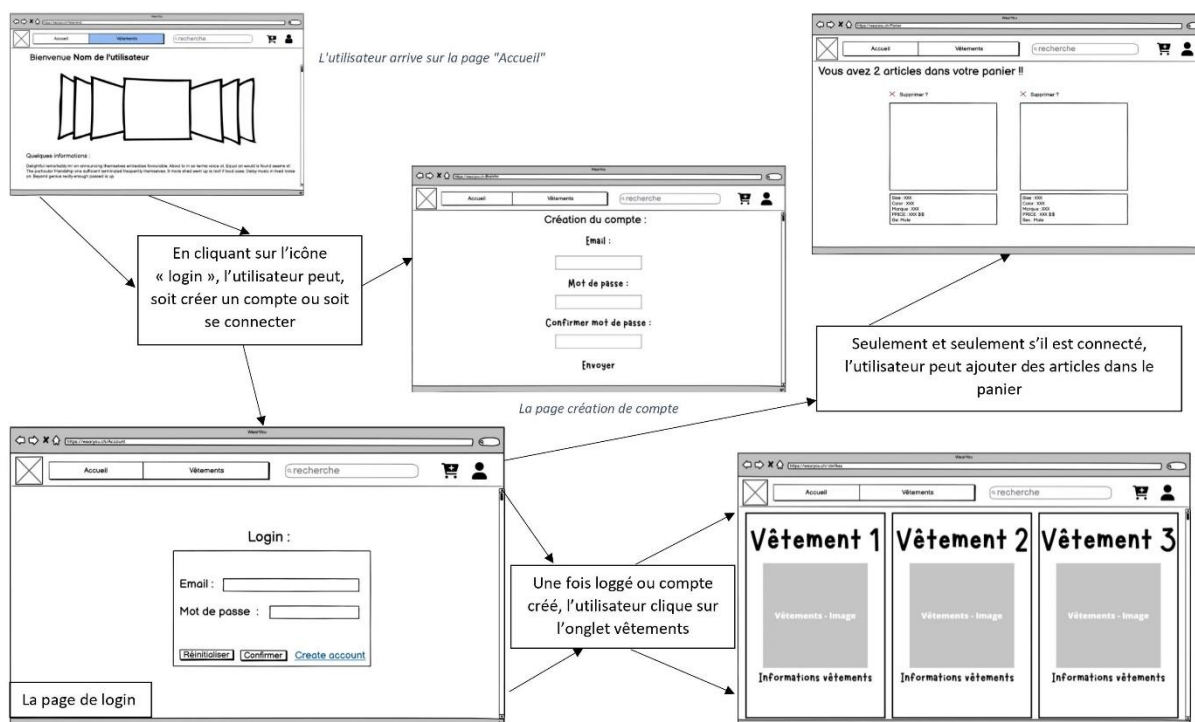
Accueil | Vêtements | recherche

Bienvenue Nom de l'utilisateur

Quelques informations :

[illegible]

L'utilisateur arrive sur la page "Accueil"

Accueil | Vêtements | recherche

Vous avez 2 articles dans votre panier !!

Supprimer ?

Supprimer ?

Size : XXX
Color : XXX
Marque : XXX
PRICE : XXX $$
Sex : Male

Size : XXX
Color : XXX
Marque : XXX
PRICE : XXX $$
Sex : Male

En cliquant sur l'icône « login », l'utilisateur peut, soit créer un compte ou soit se connecter

Accueil | Vêtements | recherche

Création du compte :

Email :

Mot de passe :

Confirmer mot de passe :

Envoyer

La page création de compte

Seulement et seulement s'il est connecté, l'utilisateur peut ajouter des articles dans le panier

Accueil | Vêtements | recherche

Login :

Email :

Mot de passe :

Réinitialiser | Confirmer | Create account

La page de login

Une fois loggé ou compte créé, l'utilisateur clique sur l'onglet vêtements

Accueil | Vêtements | recherche

Vêtement 1

Vêtements - Image

Informations vêtements

Vêtement 2

Vêtements - Image

Informations vêtements

Vêtement 3

Vêtements - Image

Informations vêtements